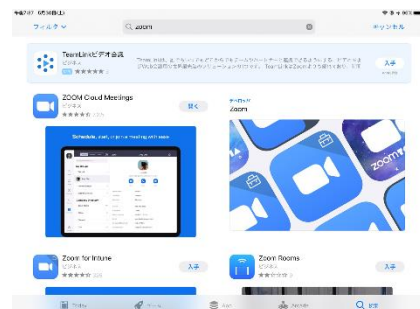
午後7:07 6月30日(火)

フィルタ

zoom

キャンセル

TeamLinkビデオ会議

ビジネス

入手

ZOOM Cloud Meetings

ビジネス

開く

Schedule, start, or join a meeting with ease

Zoom

zoom

Zoom for Intune

ビジネス

入手

Zoom Rooms

ビジネス

入手

Today

ゲーム

App

Arcade

検索